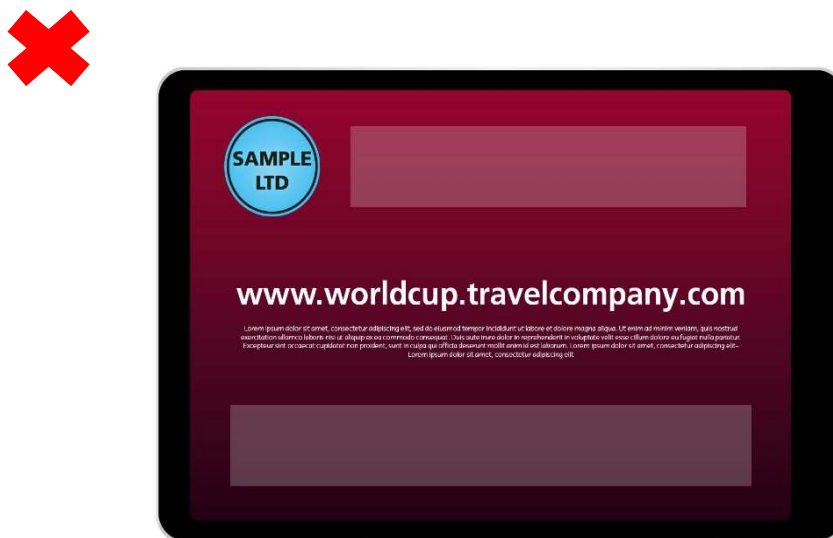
SAMPLE
LTD

www.worldcup.travelcompany.com

Lorem ipsum dolor sit amet, consectetur adipiscing elit, sed do eiusmod tempor incididunt ut labore et dolore magna aliqua. Ut enim ad minim veniam, quis nostrud exercitation ullamco laboris nisi ut aliquip ex ea commodo consequat. Duis aute irure dolor in reprehenderit in voluptate velit esse cillum dolore eu fugiat nulla pariatur. Excepteur sint occaecat cupidatat non proident, sunt in culpa qui officia deserunt mollit animid est laborum. Lorem ipsum dolor sit amet, consectetur adipiscing elit. Lorem ipsum dolor sit amet, consectetur adipiscing elit.